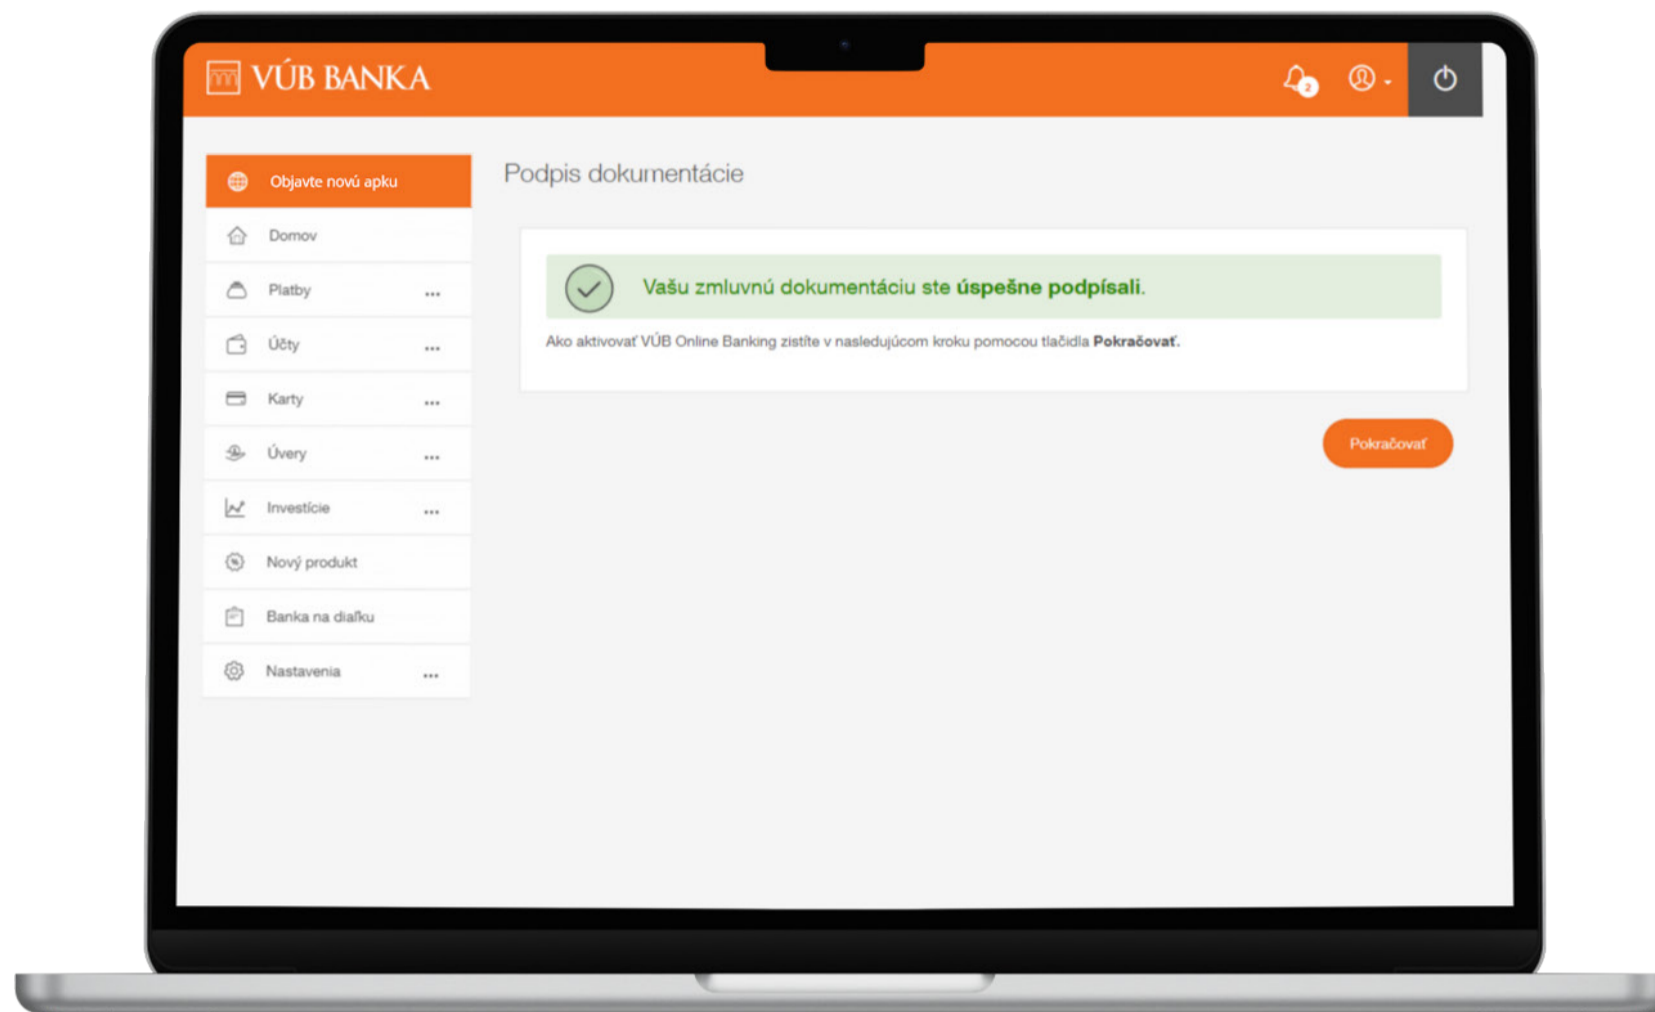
VÚB BANKA

2

Objavte novú apku

Domov

Platby ...

Účty ...

Karty ...

Úvery ...

Investície ...

Nový produkt

Banka na diaľku

Nastavenia ...

Podpis dokumentácie

Vašu zmluvnú dokumentáciu ste **úspešne podpísali**.

Ako aktivovať VÚB Online Banking zistíte v nasledujúcom kroku pomocou tlačidla **Pokračovať**.

Pokračovať